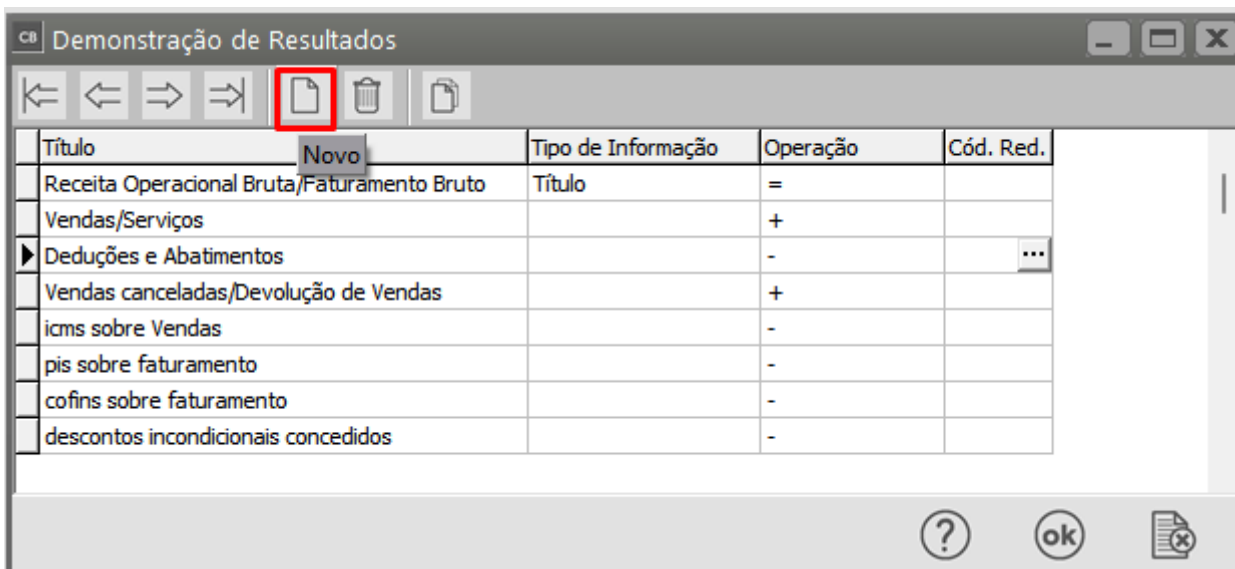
CB Demonstração de Resultados

Novo

| Título | Tipo de Informação | Operação | Cód. Red. |
|---|---|---|---|
| Receita Operacional Bruta/Faturamento Bruto | Título | = | |
| Vendas/Serviços | | + | |
| Deduções e Abatimentos | | - | ... |
| Vendas canceladas/Devolução de Vendas | | + | |
| icms sobre Vendas | | - | |
| pis sobre faturamento | | - | |
| cofins sobre faturamento | | - | |
| descontos incondicionais concedidos | | - | |

?
ok